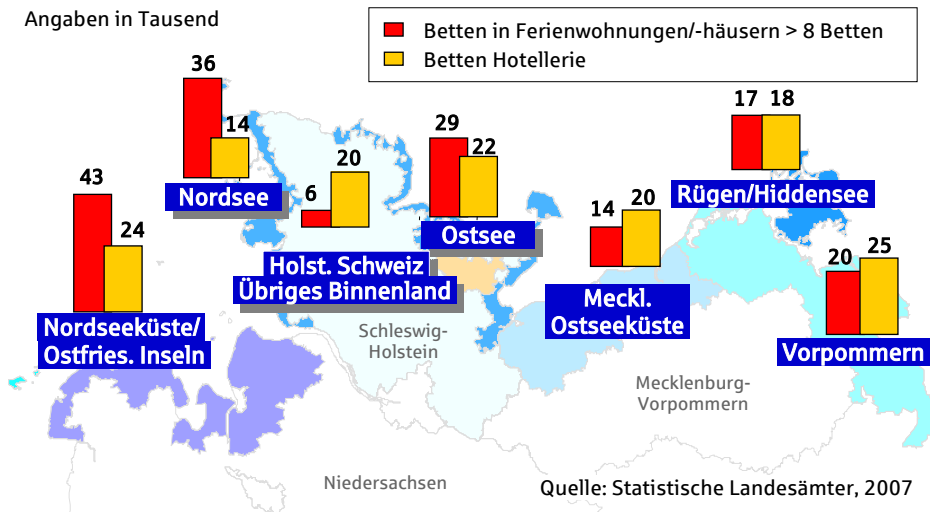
Angaben in Tausend

Betten in Ferienwohnungen/-häusern > 8 Betten
Betten Hotellerie

36
14
Nordsee

43
24
Nordseeküste/
Ostfries. Inseln

6
20
Holst. Schweiz
Übriges Binnenland

29
22
Ostsee

14
20
Meckl.
Ostseeküste

17
18
Rügen/Hiddensee

20
25
Vorpommern

Schleswig-
Holstein

Mecklenburg-
Vorpommern

Niedersachsen

Quelle: Statistische Landesämter, 2007